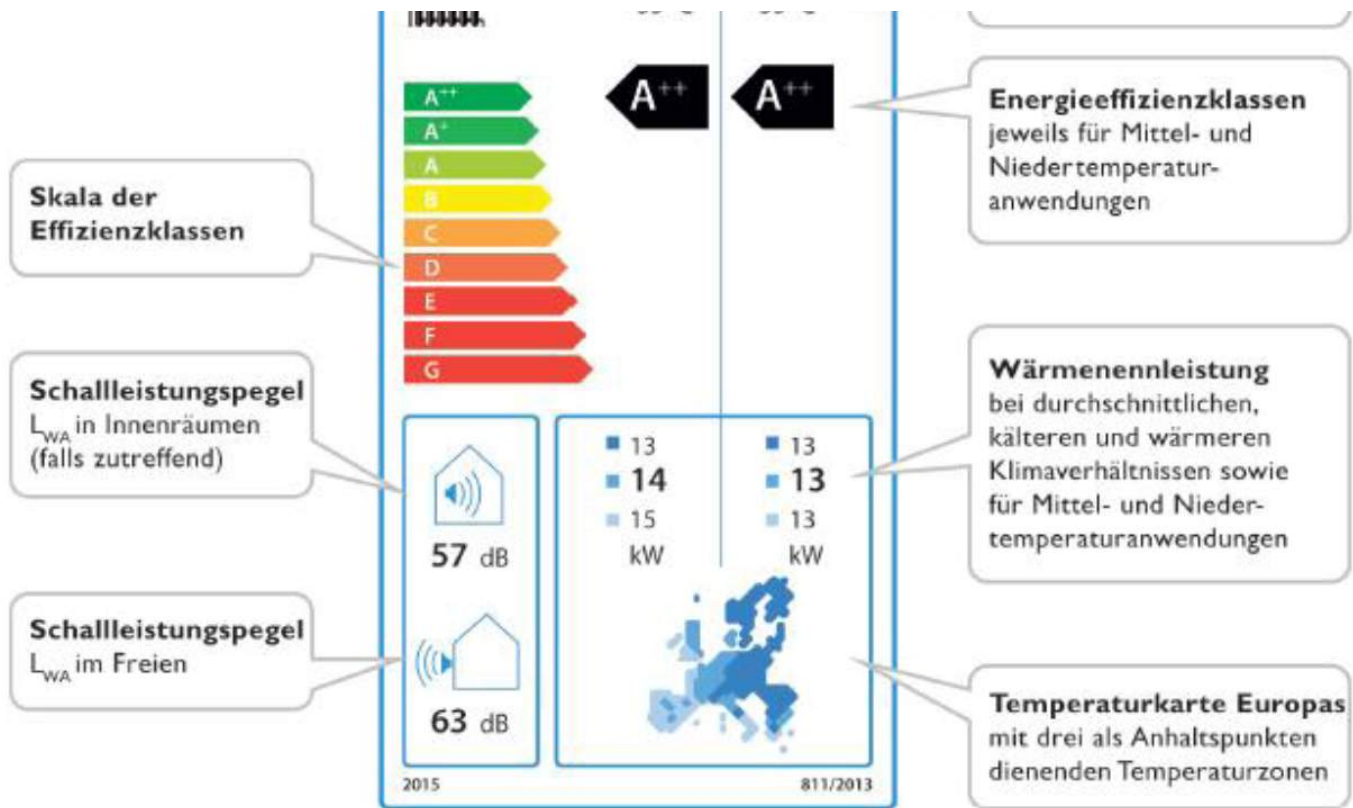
$A^{++}$
$A^{+}$
A
B
C
D
E
F
G

$A^{++}$ $A^{++}$

**Energieeffizienzklassen** jeweils für Mittel- und Niedertemperaturanwendungen

**Skala der Effizienzklassen**

**Schallleistungspegel** $L_{WA}$ in Innenräumen (falls zutreffend)

57 dB

**Schallleistungspegel** $L_{WA}$ im Freien

63 dB

13
14
15
kW

13
13
13
kW

**Wärmenennleistung** bei durchschnittlichen, kälteren und wärmeren Klimaverhältnissen sowie für Mittel- und Niedertemperaturanwendungen

**Temperaturkarte Europas** mit drei als Anhaltspunkten dienenden Temperaturzonen

2015

811/2013